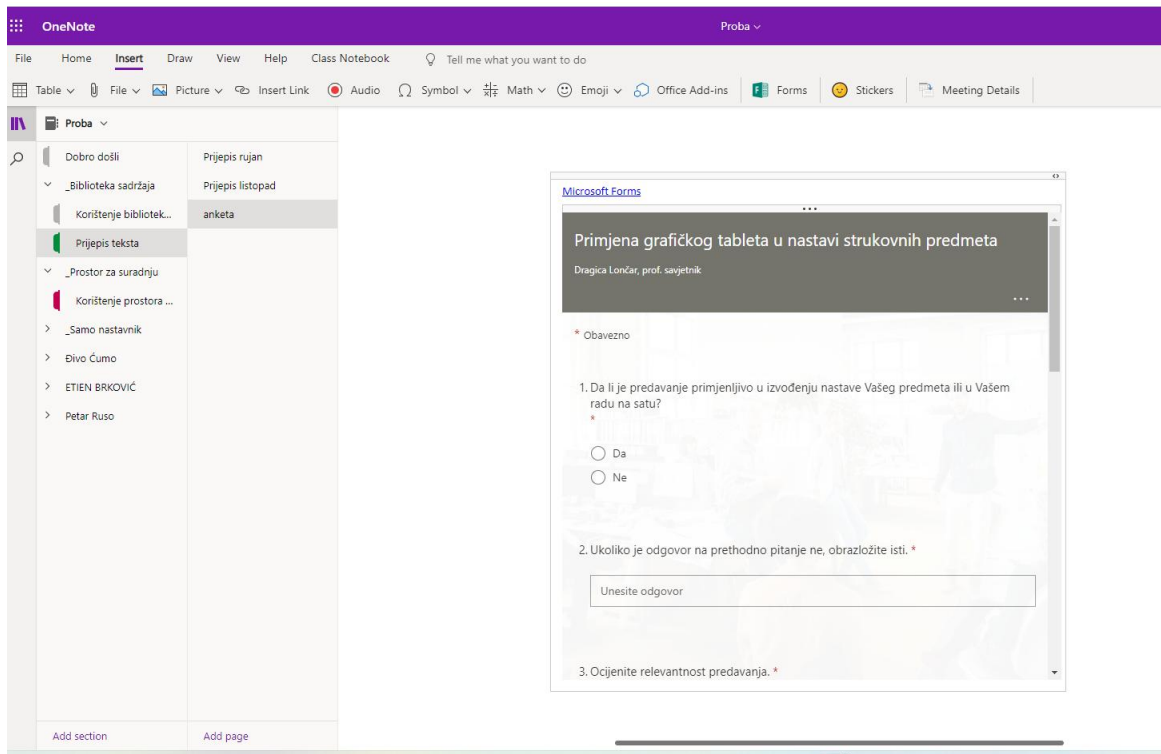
OneNote

Proba

File Home Insert Draw View Help Class Notebook Tell me what you want to do

Table File Picture Insert Link Audio Symbol Math Emoji Office Add-ins Forms Stickers Meeting Details

Proba

Dobro došli
_Biblioteka sadržaja
Korištenje bibliotek...
Prijepis teksta
_Prostor za suradnju
Korištenje prostora ...
_Samo nastavnik
Đivo Ćumo
ETIEN BRKOVIĆ
Petar Ruso

Prijepis rujan
Prijepis listopad
anketa

Microsoft Forms

Primjena grafičkog tableta u nastavi strukovnih predmeta

Dragica Lončar, prof. savjetnik

* Obavezno

1. Da li je predavanje primjenljivo u izvođenju nastave Vašeg predmeta ili u Vašem radu na satu?
*

Da
Ne

2. Ukoliko je odgovor na prethodno pitanje ne, obrazložite isti. *

Unesite odgovor

3. Ocijenite relevantnost predavanja. *

Add section

Add page